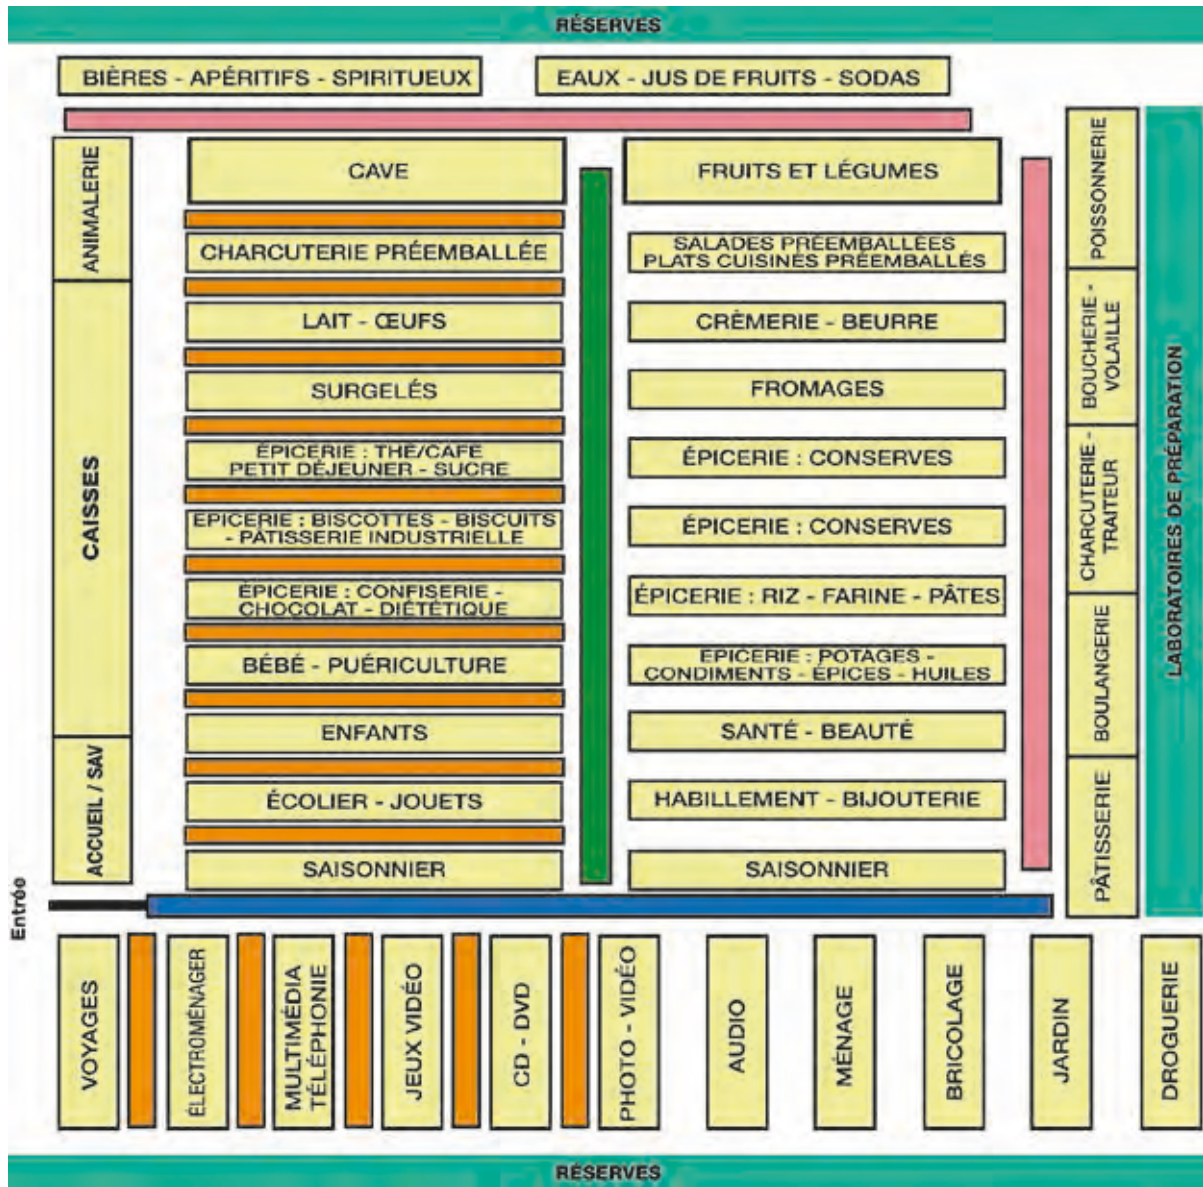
RÉSERVES

BIÈRES - APÉRITIFS - SPIRITUEUX

EAUX - JUS DE FRUITS - SODAS

ANIMALERIE

CAISSES

ACCUEIL / SAV

CAVE

CHARCUTERIE PRÉEMBALLÉE

LAIT - ŒUFS

SURGELÉS

ÉPICERIE : THÉ/CAFÉ PETIT DÉJEUNER - SUCRE

ÉPICERIE : BISCOTTES - BISCUITS - PÂTISSERIE INDUSTRIELLE

ÉPICERIE : CONFISERIE - CHOCOLAT - DIÉTÉTIQUE

BÉBÉ - PUÉRICULTURE

ENFANTS

ÉCOLIER - JOUETS

SAISONNIER

FRUITS ET LÉGUMES

SALADES PRÉEMBALLÉES PLATS CUISINÉS PRÉEMBALLÉS

CRÈMERIE - BEURRE

FROMAGES

ÉPICERIE : CONSERVES

ÉPICERIE : CONSERVES

ÉPICERIE : RIZ - FARINE - PÂTES

ÉPICERIE : POTAGES - CONDIMENTS - ÉPICES - HUILES

SANTÉ - BEAUTÉ

HABILLEMENT - BIJOUTERIE

SAISONNIER

POISSONNERIE

BOUCHERIE - VOLAILLE

CHARCUTERIE - TRAITEUR

BOULANGERIE

PÂTISSERIE

LABORATOIRES DE PRÉPARATION

Entrée

VOYAGES

ÉLECTROMÉNAGER

MULTIMÉDIA TÉLÉPHONIE

JEUX VIDÉO

CD - DVD

PHOTO - VIDÉO

AUDIO

MÉNAGE

BRICOLAGE

JARDIN

DROGUERIE

RÉSERVES